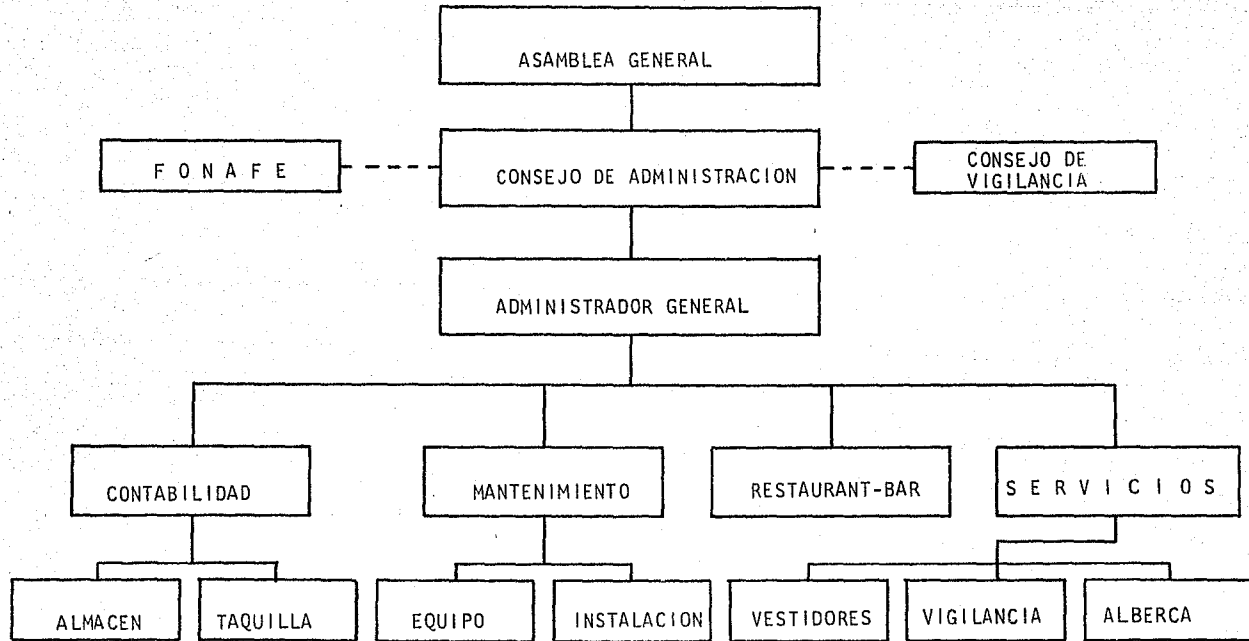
ASAMBLEA GENERAL

F O N A F E

CONSEJO DE ADMINISTRACION

CONSEJO DE VIGILANCIA

ADMINISTRADOR GENERAL

CONTABILIDAD

MANTENIMIENTO

RESTAURANT-BAR

S E R V I C I O S

ALMACEN

TAQUILLA

EQUIPO

INSTALACION

VESTIDORES

VIGILANCIA

ALBERCA